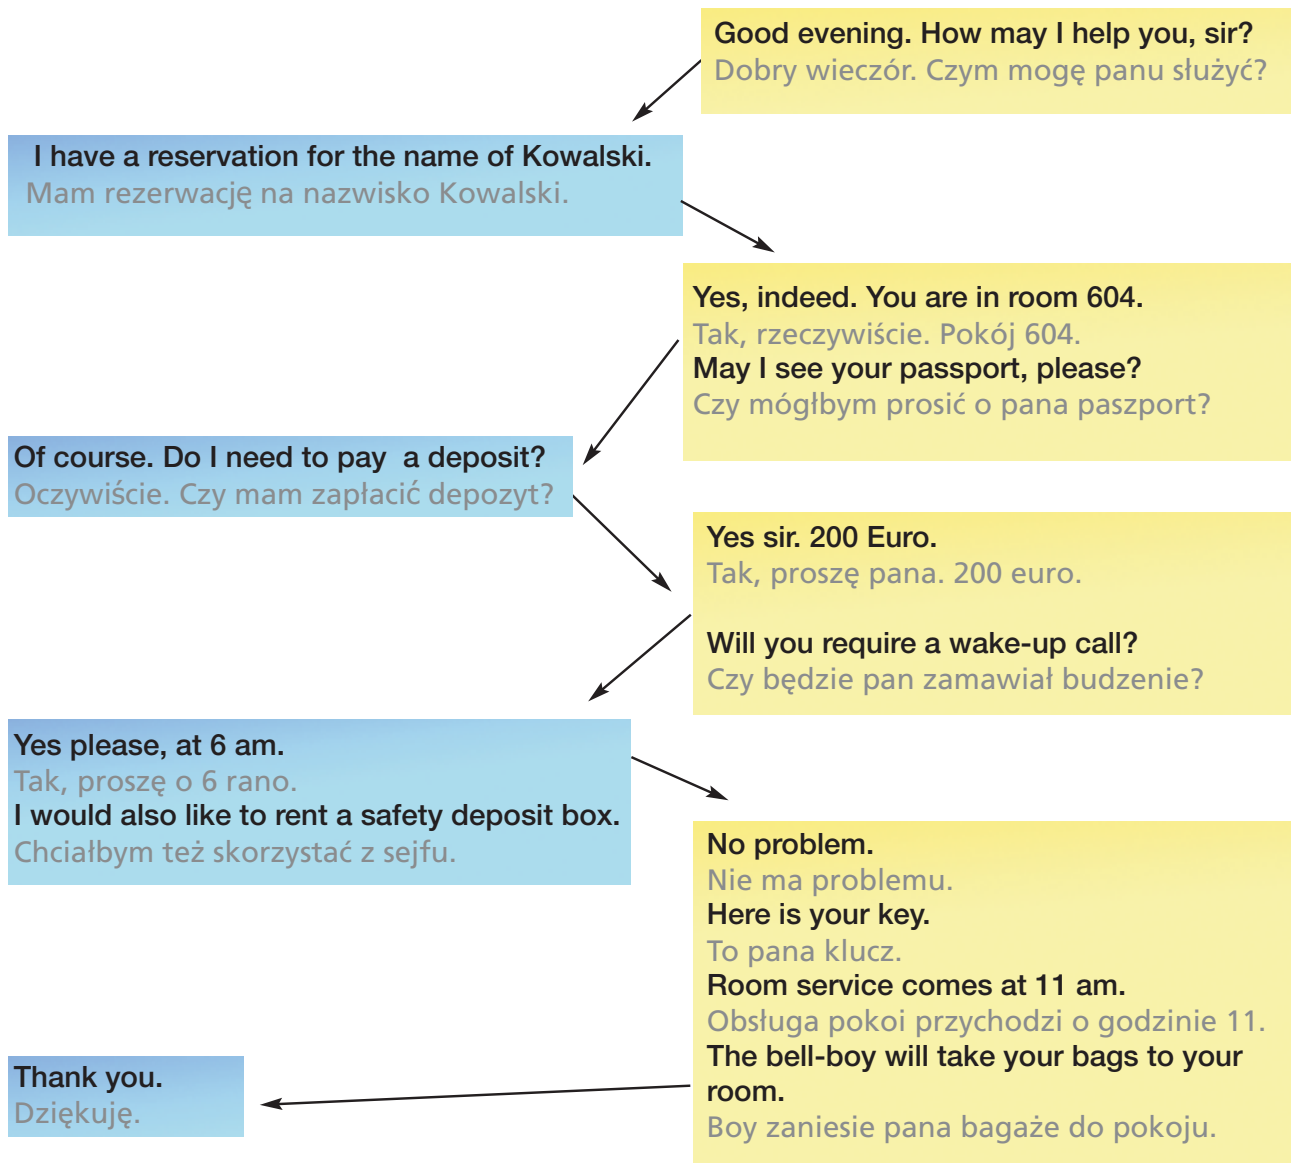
Good evening. How may I help you, sir?
Dobry wieczór. Czym mogę panu służyć?

I have a reservation for the name of Kowalski.
Mam rezerwację na nazwisko Kowalski.

Yes, indeed. You are in room 604.
Tak, rzeczywiście. Pokój 604.
May I see your passport, please?
Czy mógłbym prosić o pana paszport?

Of course. Do I need to pay a deposit?
Oczywiście. Czy mam zapłacić depozyt?

Yes sir. 200 Euro.
Tak, proszę pana. 200 euro.

Will you require a wake-up call?
Czy będzie pan zamawiał budzenie?

Yes please, at 6 am.
Tak, proszę o 6 rano.
I would also like to rent a safety deposit box.
Chciałbym też skorzystać z sejfu.

No problem.
Nie ma problemu.
Here is your key.
To pana klucz.
Room service comes at 11 am.
Obsługa pokoi przychodzi o godzinie 11.
The bell-boy will take your bags to your room.
Boy zaniesie pana bagaże do pokoju.

Thank you.
Dziękuję.